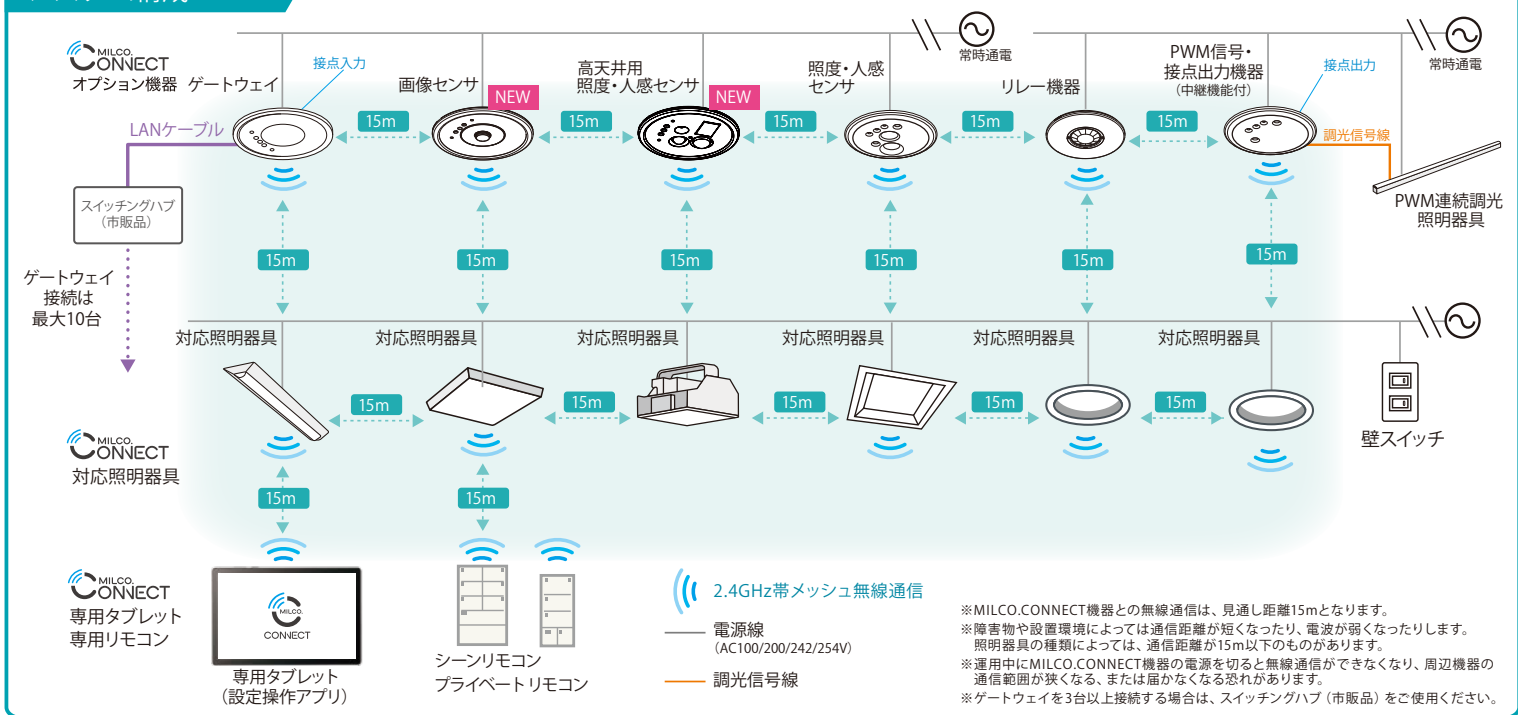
MILCO. CONNECT
オプション機器

ゲートウェイ
接点入力
画像センサ
NEW
高天井用
照度・人感センサ
NEW
照度・人感
センサ
常時通電
リレー機器
PWM信号・
接点出力機器
（中継機能付）
接点出力
常時通電
LANケーブル
15m
15m
15m
15m
15m
調光信号線
スイッチングハブ
（市販品）
PWM連続調光
照明器具
15m
15m
15m
15m
15m
15m
ゲートウェイ
接続は
最大10台
対応照明器具
対応照明器具
対応照明器具
対応照明器具
対応照明器具
対応照明器具
15m
15m
15m
15m
15m
MILCO. CONNECT
対応照明器具
壁スイッチ
15m
15m

MILCO. CONNECT
専用タブレット
専用リモコン

MILCO. CONNECT
専用タブレット
（設定操作アプリ）

シーンリモコン
プライベートリモコン

2.4GHz帯メッシュ無線通信
電源線
（AC100/200/242/254V）
調光信号線

※MILCO.CONNECT機器との無線通信は、見通し距離15mとなります。
※障害物や設置環境によっては通信距離が短くなったり、電波が弱くなったりします。照明器具の種類によっては、通信距離が15m以下のものがあります。
※運用中にMILCO.CONNECT機器の電源を切ると無線通信ができなくなり、周辺機器の通信範囲が狭くなる、または届かなくなる恐れがあります。
※ゲートウェイを3台以上接続する場合は、スイッチングハブ（市販品）をご使用ください。